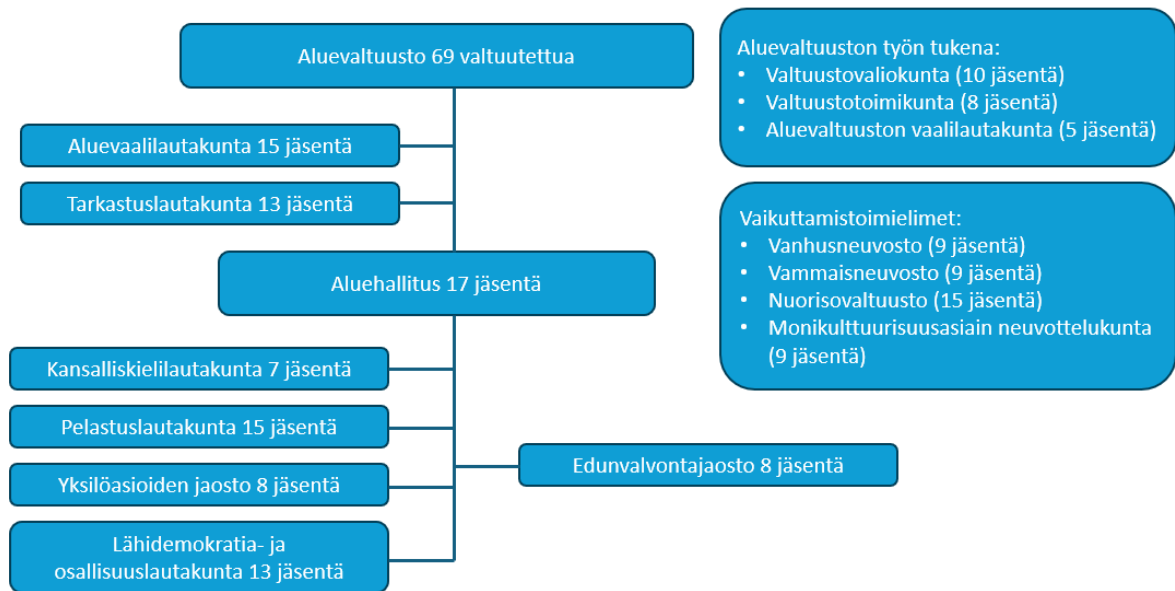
Aluevaltuusto 69 valtuutettua

Aluevaalilautakunta 15 jäsentä

Tarkastuslautakunta 13 jäsentä

Aluehallitus 17 jäsentä

Kansalliskielilautakunta 7 jäsentä

Pelastuslautakunta 15 jäsentä

Yksilöasioiden jaosto 8 jäsentä

Lähidemokratia- ja osallisuuslautakunta 13 jäsentä

Edunvalvontajaosto 8 jäsentä

Aluevaltuuston työn tukena:
- Valtuustovaliokunta (10 jäsentä)
- Valtuustotoimikunta (8 jäsentä)
- Aluevaltuuston vaalilautakunta (5 jäsentä)

Vaikuttamistoimielimet:
- Vanhusneuvosto (9 jäsentä)
- Vammaisneuvosto (9 jäsentä)
- Nuorisovaltuusto (15 jäsentä)
- Monikulttuurisuusasiain neuvottelukunta (9 jäsentä)